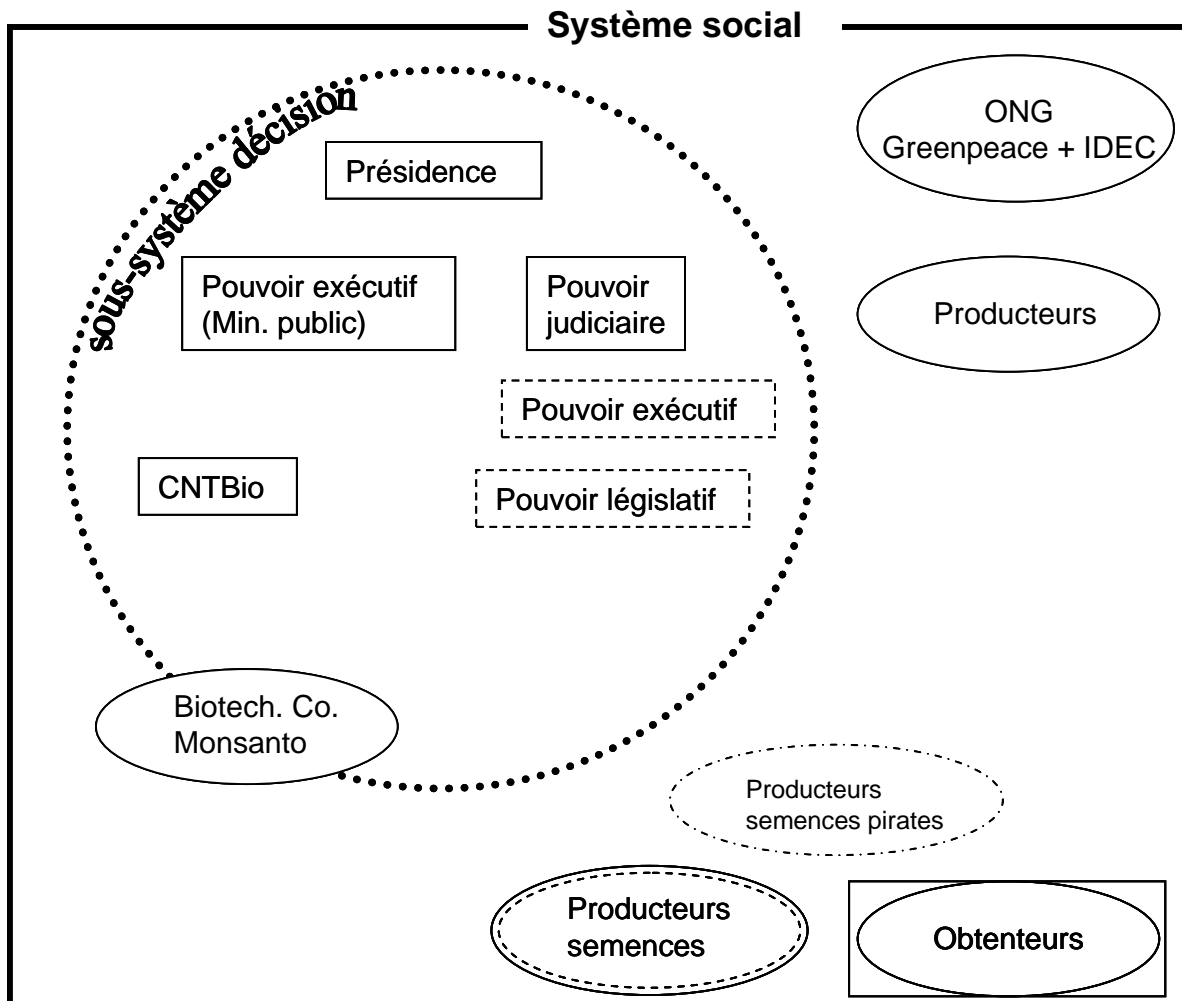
Système social

sous-système décision

Présidence

ONG
Greenpeace + IDEC

Pouvoir exécutif
(Min. public)

Pouvoir
judiciaire

Producteurs

Pouvoir exécutif

CNTBio

Pouvoir législatif

Biotech. Co.
Monsanto

Producteurs
semences pirates

Producteurs
semences

Obtenteurs